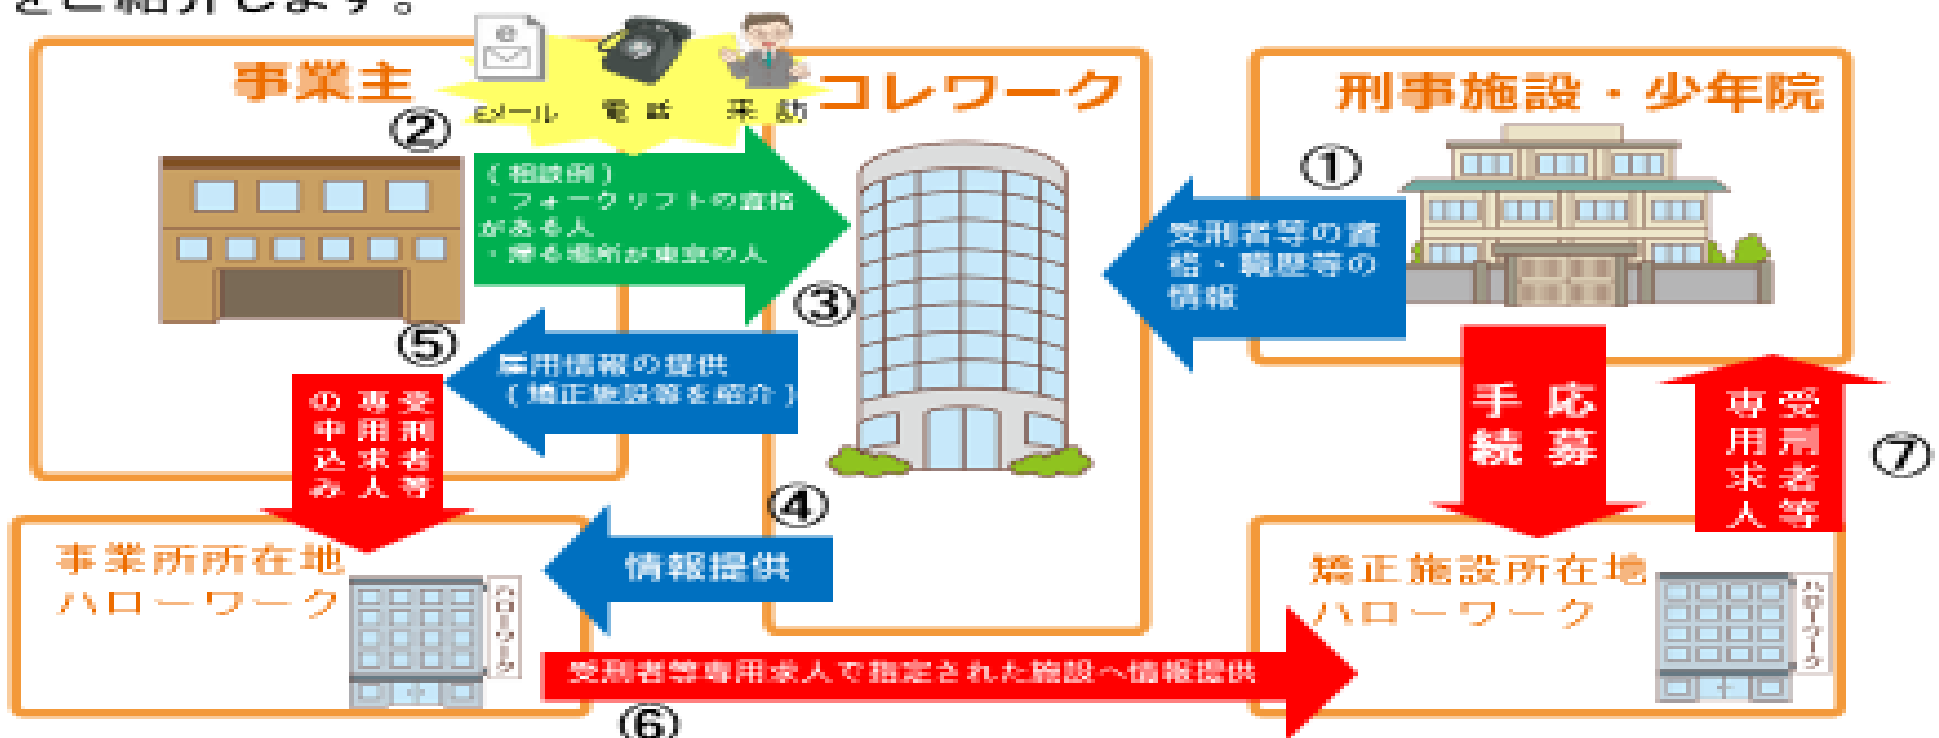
をご紹介します。

事業主

Eメール　電話　来訪

コレワーク

刑事施設・少年院

②

（相談例）
・フォークリフトの資格がある人
・帰る場所が東京の人

①

受刑者等の資格・職歴等の情報

③

⑤

雇用情報の提供
（矯正施設等を紹介）

受刑者等専用求人の申込み

応募手続

受刑者等専用求人

⑦

④

事業所所在地ハローワーク

ハローワーク

情報提供

矯正施設所在地ハローワーク

ハローワーク

受刑者等専用求人で指定された施設へ情報提供

⑥